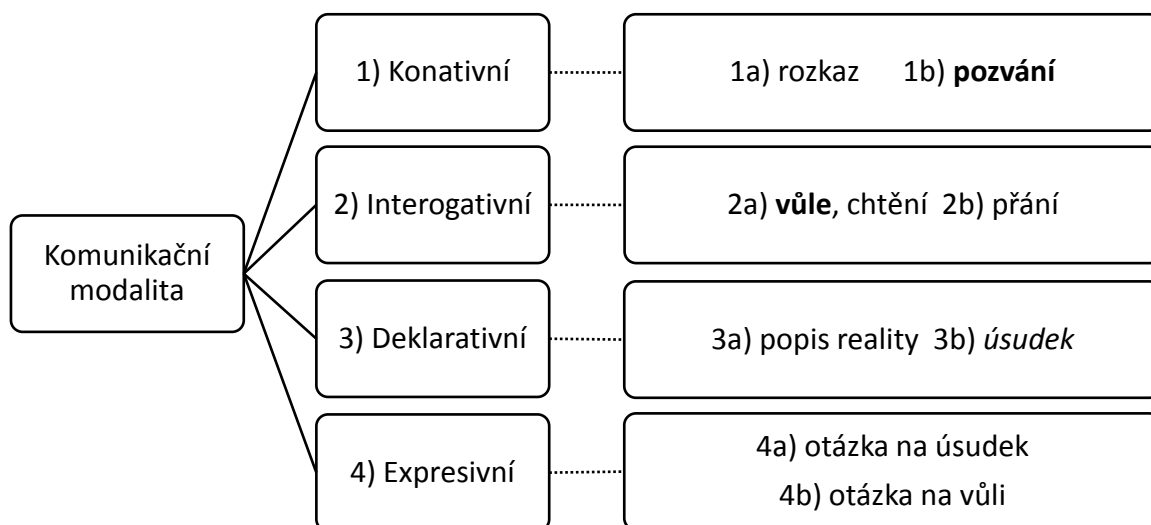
Komunikační modalita

1) Konativní

1a) rozkaz 1b) **pozvání**

2) Interogativní

2a) **vůle**, chtění 2b) přání

3) Deklarativní

3a) popis reality 3b) *úsudek*

4) Expresivní

4a) otázka na úsudek
4b) otázka na vůli